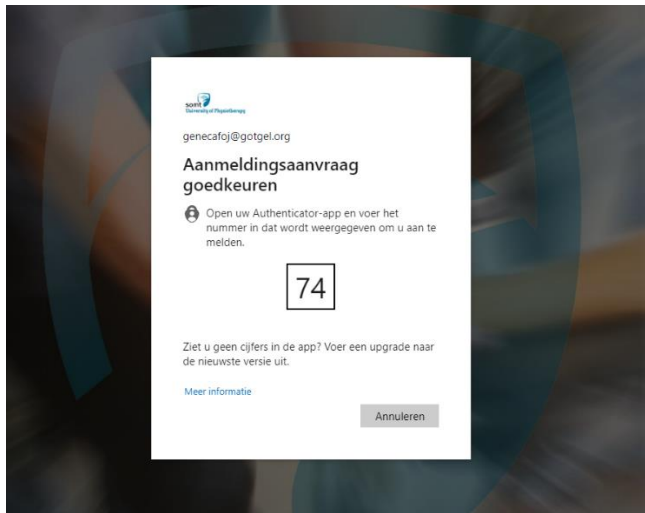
somt
University of Physiotherapy

genecafoj@gotgel.org

Aanmeldingsaanvraag goedkeuren

Open uw Authenticator-app en voer het nummer in dat wordt weergegeven om u aan te melden.

74

Ziet u geen cijfers in de app? Voer een upgrade naar de nieuwste versie uit.

Meer informatie

Annuleren